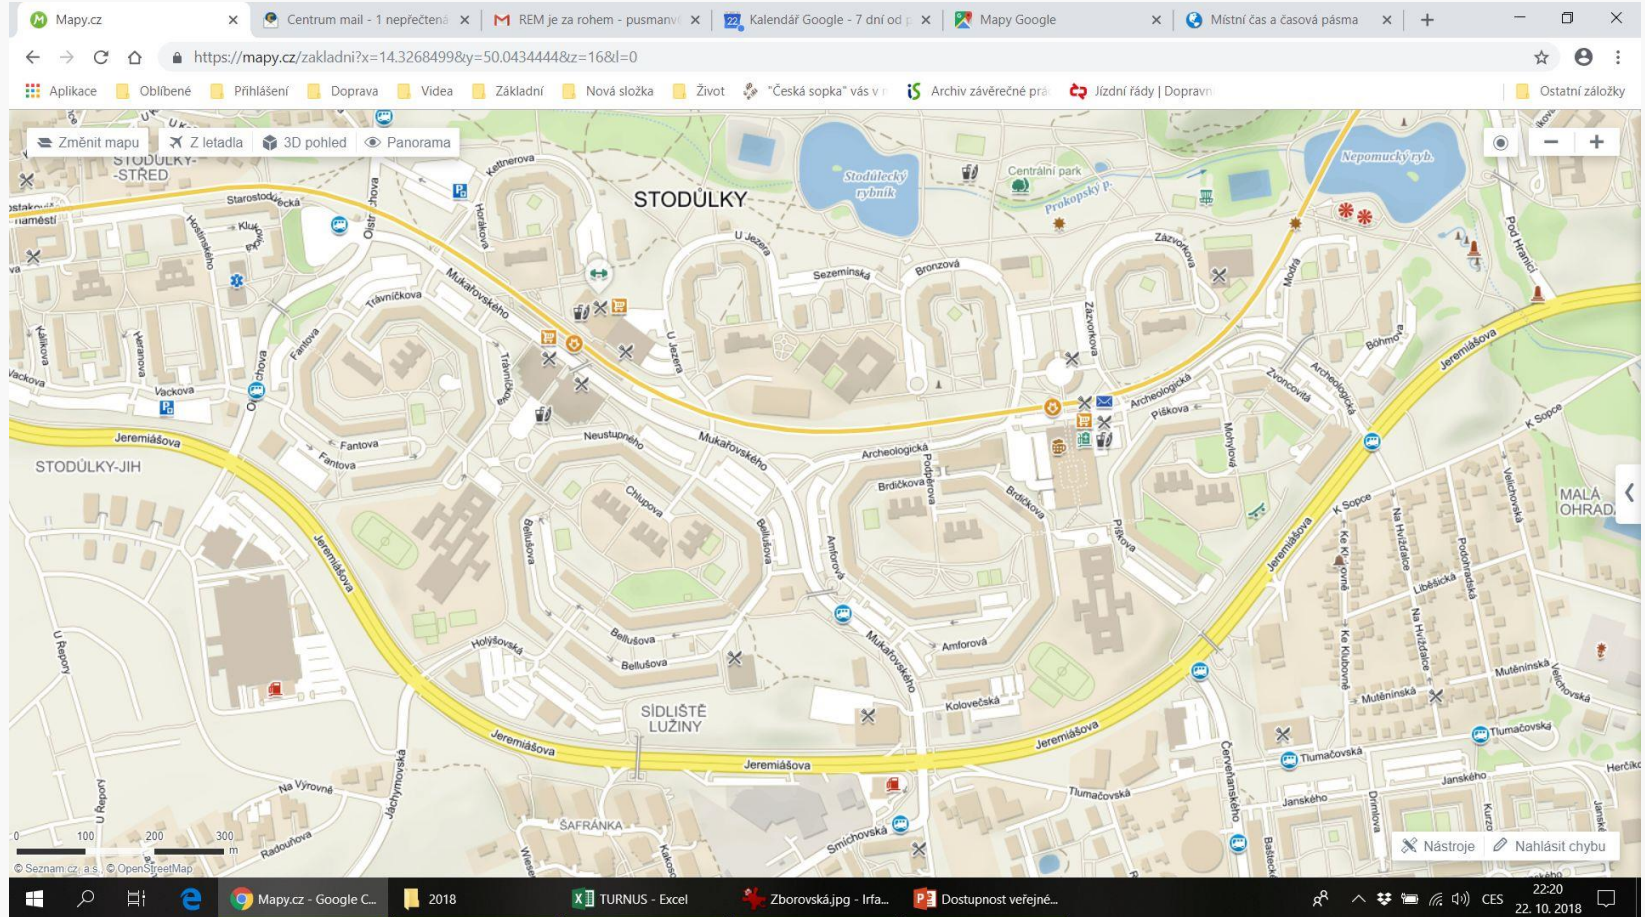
Mapy.cz
Centrum mail - 1 nepřečtená
REM je za rohem - pusmanv
Kalendář Google - 7 dní od
Mapy Google
Místní čas a časová pásma

https://mapy.cz/zakladni?x=14.3268499&y=50.0434444&z=16&l=0

Aplikace | Oblíbené | Přihlášení | Doprava | Videa | Základní | Nová složka | Život | "Česká sopka" vás v | Archiv závěrečné prá | Jízdní řády | Dopravn | Ostatní záložky

Změnit mapu | Z letadla | 3D pohled | Panorama

STODŮLKY-STŘED
STODŮLKY
Stodůlecký rybník
Centrální park
Prokopský p.
Nepomucký ryb.
Starostodůlecká
Kettnerova
Horákova
Ostrovského
Hostinského
Kluk
Trávníčkova
Mukařovského
U Jezera
Sezemínská
Bronzová
Zázvorkova
Modrá
Pod Hranicí
Böhmova
Jeremiášova
Fantova
Vackova
Kálikova
Heranova
Trávníčkova
Archeologická
Píškova
Zvoncovitá
K Sopce
Neustupného
Chlupova
Bellušova
Amforová
Brdičkova
Podpěrova
Mohylová
STODŮLKY-JIH
MALÁ OHRADA
Na Hvězdárně
Lýčkova
Libešická
Podohradská
Velichovská
Ke Kulovně
Ke Klubovně
Na Hvězdárně
Mutěnínská
Holýšovská
Bellušova
Kolovečská
SÍDLIŠTĚ LUŽINY
Jeremiášova
Tlumačovská
Jánského
Herčíkova
Drimlova
Kurzova
Červeňanského
Na Výrovně
Jáchymovská
U Repory
Radouňova
ŠAFRÁNKA
Smíchovská
Bašteckého
Wiedermannova
Kakosova
0 100 200 300 m
© Seznam.cz, a.s., © OpenStreetMap
Nástroje | Nahlásit chybu

Mapy.cz - Google C... | 2018 | TURNUS - Excel | Zborovská.jpg - Irfa... | Dostupnost veřejné... | CES | 22:20 | 22. 10. 2018